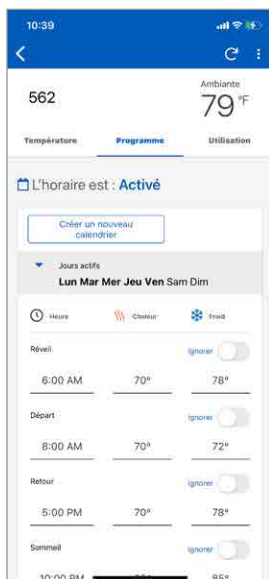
10:39

562

Ambiante
79 °F

Température
Programme
Utilisation

L'horaire est : Activé

Créer un nouveau calendrier

Jours actifs
Lun Mar Mer Jeu Ven Sam Dim

Heure
Chaleur
Froid

Réveil
Ignorer
6:00 AM
70°
78°

Départ
Ignorer
8:00 AM
70°
72°

Retour
Ignorer
5:00 PM
70°
78°

Sommeil
Ignorer
10:00 PM
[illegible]
85°